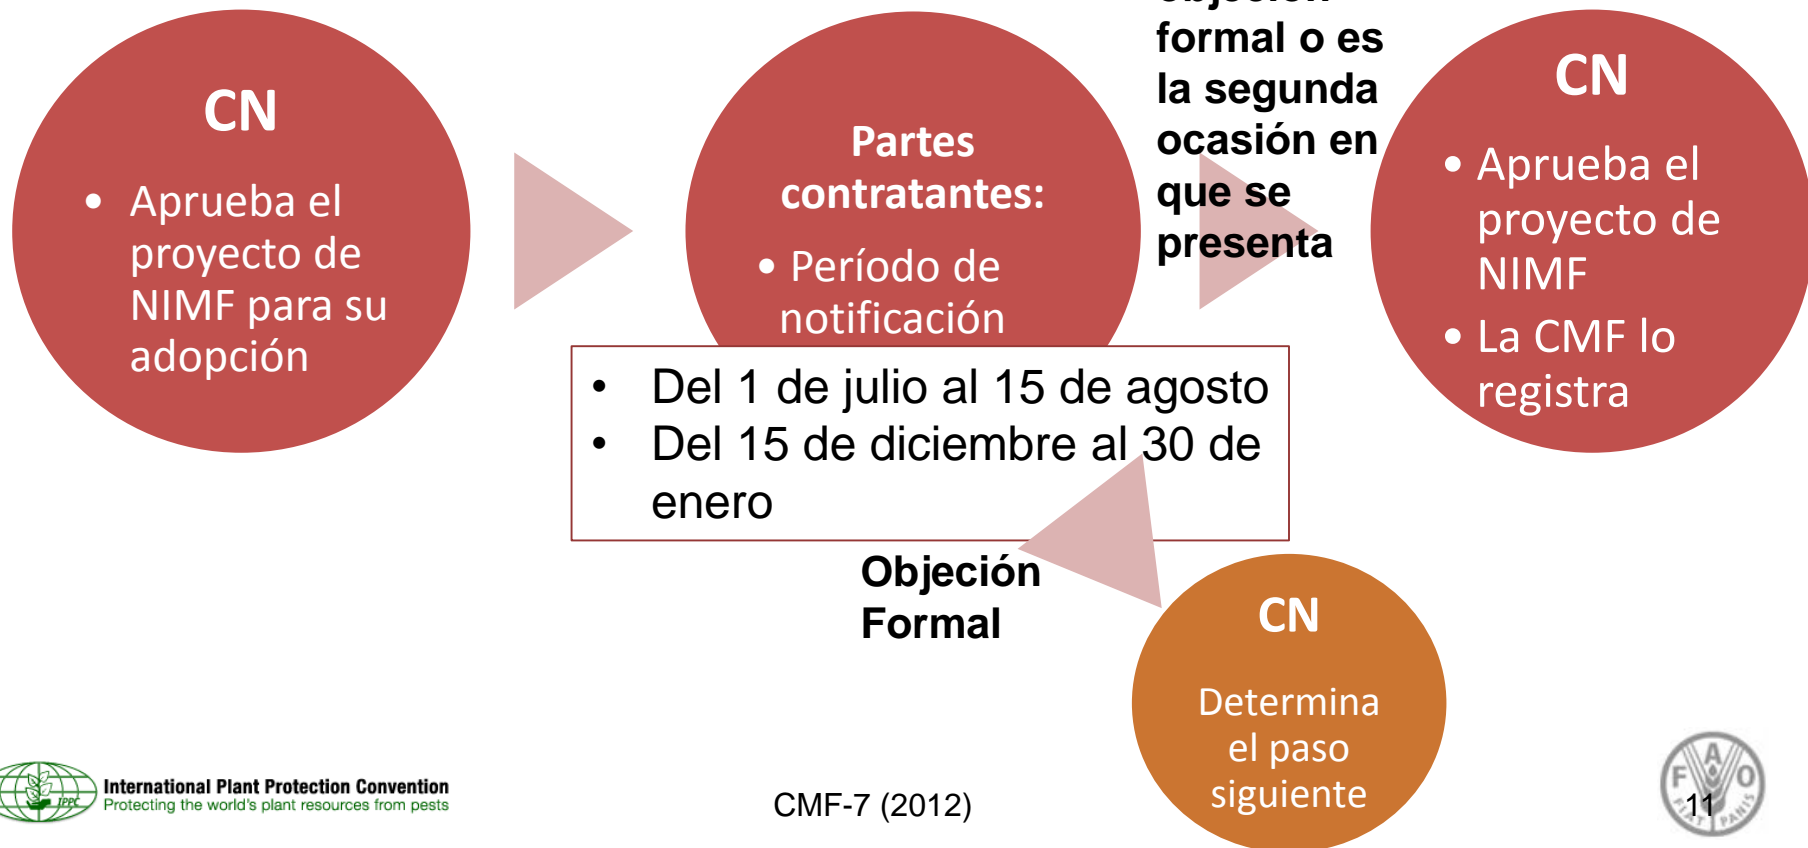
CN

• Aprueba el proyecto de NIMF para su adopción

Partes contratantes:

• Período de notificación

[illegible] formal o es la segunda ocasión en que se presenta

CN

• Aprueba el proyecto de NIMF
• La CMF lo registra

• Del 1 de julio al 15 de agosto
• Del 15 de diciembre al 30 de enero

Objeción Formal

CN

Determina el paso siguiente

IPPC International Plant Protection Convention
Protecting the world's plant resources from pests

CMF-7 (2012)

11

FAO FIAT PANIS